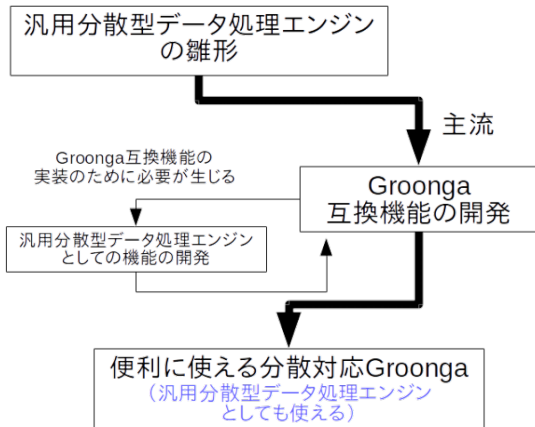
汎用分散型データ処理エンジンの雛形

主流

Groonga互換機能の実装のために必要が生じる

Groonga互換機能の開発

汎用分散型データ処理エンジンとしての機能の開発

便利に使える分散対応Groonga
（汎用分散型データ処理エンジンとしても使える）